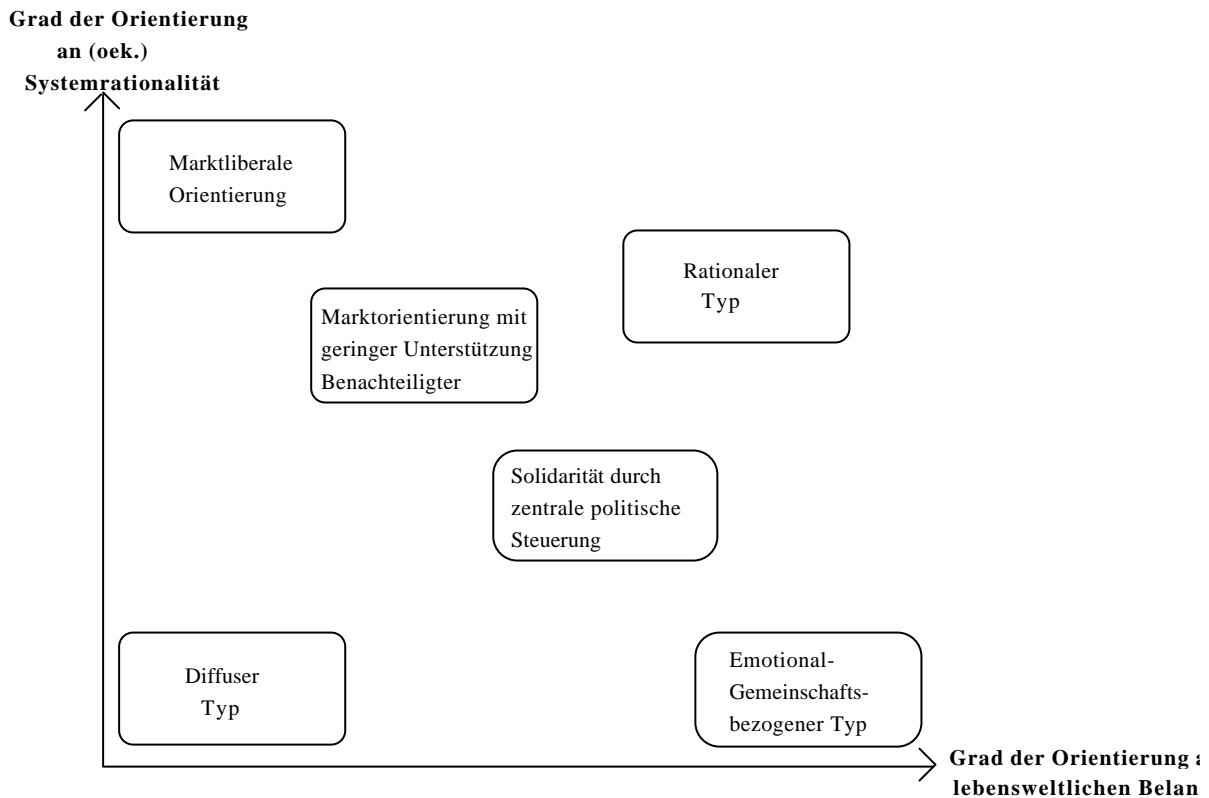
Grad der Orientierung an (oek.) Systemrationalität

Marktliberale Orientierung

Rationaler Typ

Marktorientierung mit geringer Unterstützung Benachteiligter

Solidarität durch zentrale politische Steuerung

Diffuser Typ

Emotional-Gemeinschafts-bezogener Typ

Grad der Orientierung a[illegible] lebensweltlichen Belan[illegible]